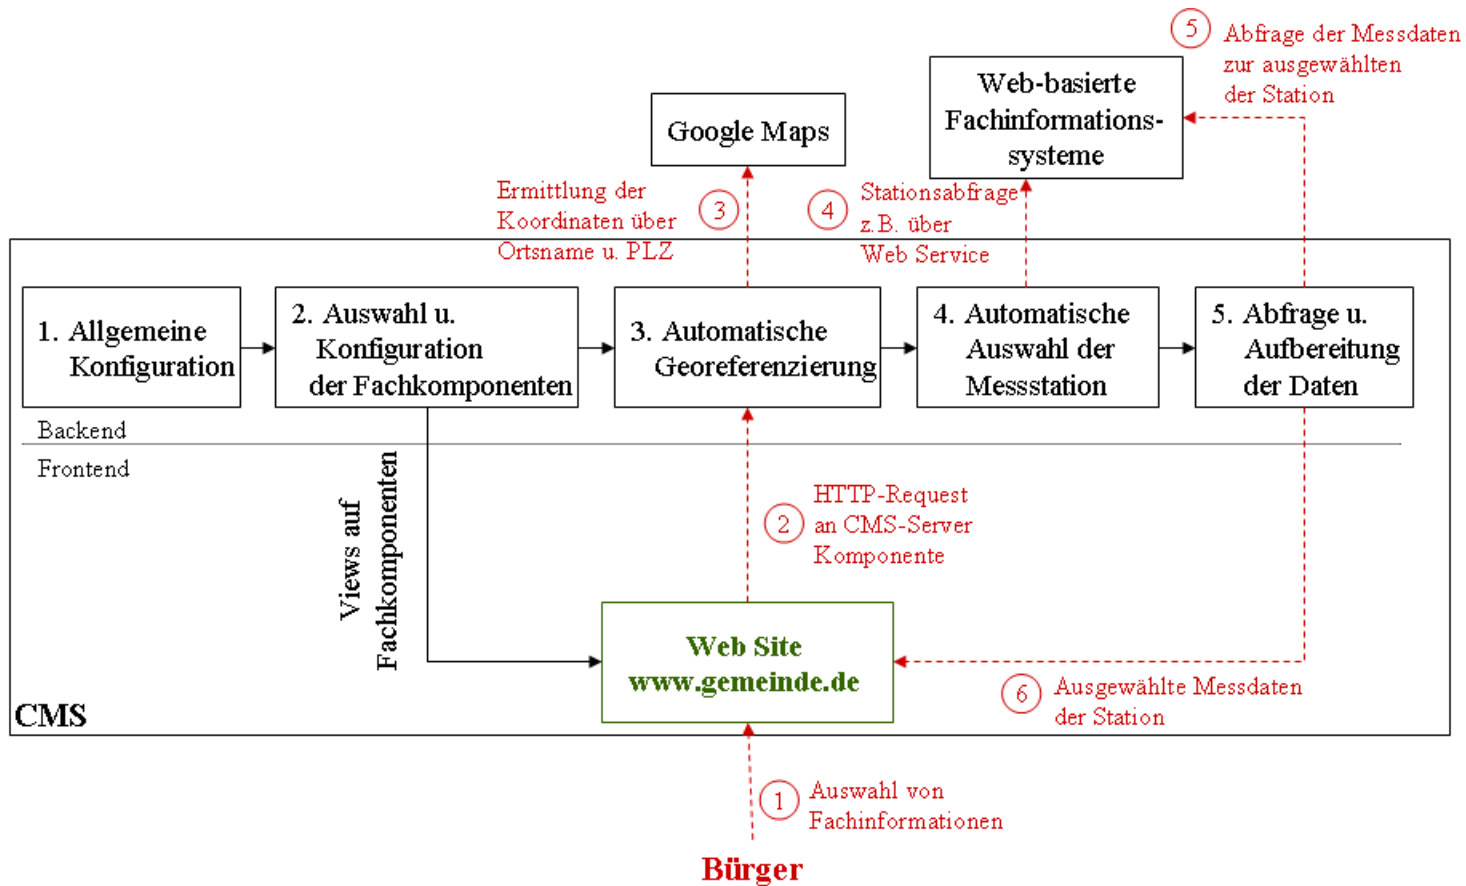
5 Abfrage der Messdaten zur ausgewählten der Station

Web-basierte Fachinformationssysteme

Google Maps

Ermittlung der Koordinaten über Ortsname u. PLZ

3

4

Stationsabfrage z.B. über Web Service

1. Allgemeine Konfiguration

2. Auswahl u. Konfiguration der Fachkomponenten

3. Automatische Georeferenzierung

4. Automatische Auswahl der Messstation

5. Abfrage u. Aufbereitung der Daten

Backend

Frontend

Views auf Fachkomponenten

2 HTTP-Request an CMS-Server Komponente

Web Site www.gemeinde.de

6 Ausgewählte Messdaten der Station

CMS

1 Auswahl von Fachinformationen

Bürger